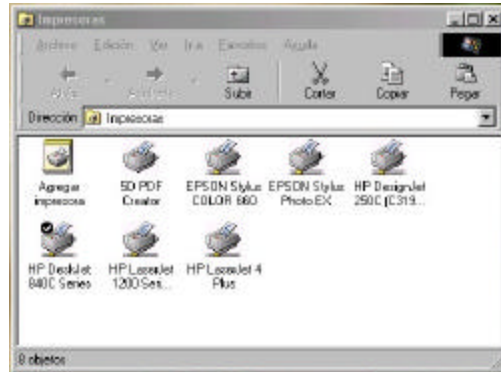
Impresoras

Archivo Edición Ver Ir a Favoritos Ayuda

Atrás Adelante Subir Cortar Copiar Pegar

Dirección Impresoras

Agregar impresora

5D PDF Creator

EPSON Stylus COLOR 860

EPSON Stylus Photo EX

HP DesignJet 250C (C319...

HP DeskJet 840C Series

HP LaserJet 1200 Seri...

HP LaserJet 4 Plus

8 objetos